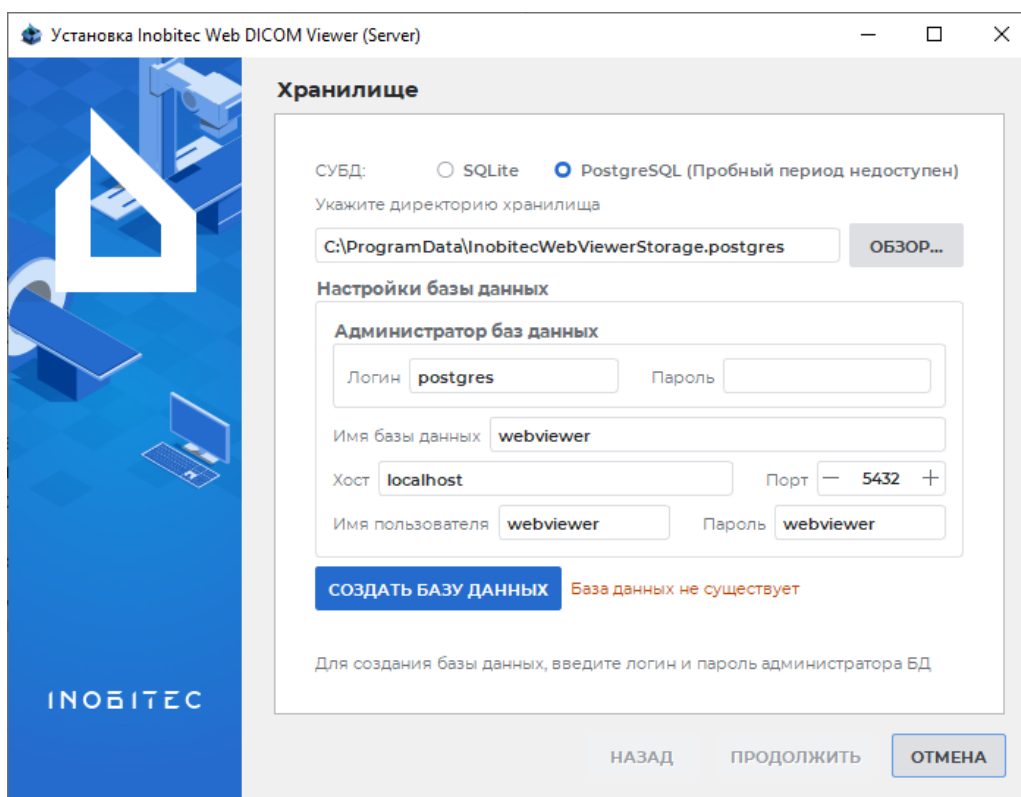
Установка Inobitec Web DICOM Viewer (Server)

Хранилище

СУБД: SQLite PostgreSQL (Пробный период недоступен)

Укажите директорию хранилища

C:\ProgramData\InobitecWebViewerStorage.postgres

ОБЗОР...

Настройки базы данных

Администратор баз данных

Логин postgres

Пароль

Имя базы данных webviewer

Хост localhost

Порт — 5432 +

Имя пользователя webviewer

Пароль webviewer

СОЗДАТЬ БАЗУ ДАННЫХ

База данных не существует

Для создания базы данных, введите логин и пароль администратора БД

INOBITEC

НАЗАД

ПРОДОЛЖИТЬ

ОТМЕНА